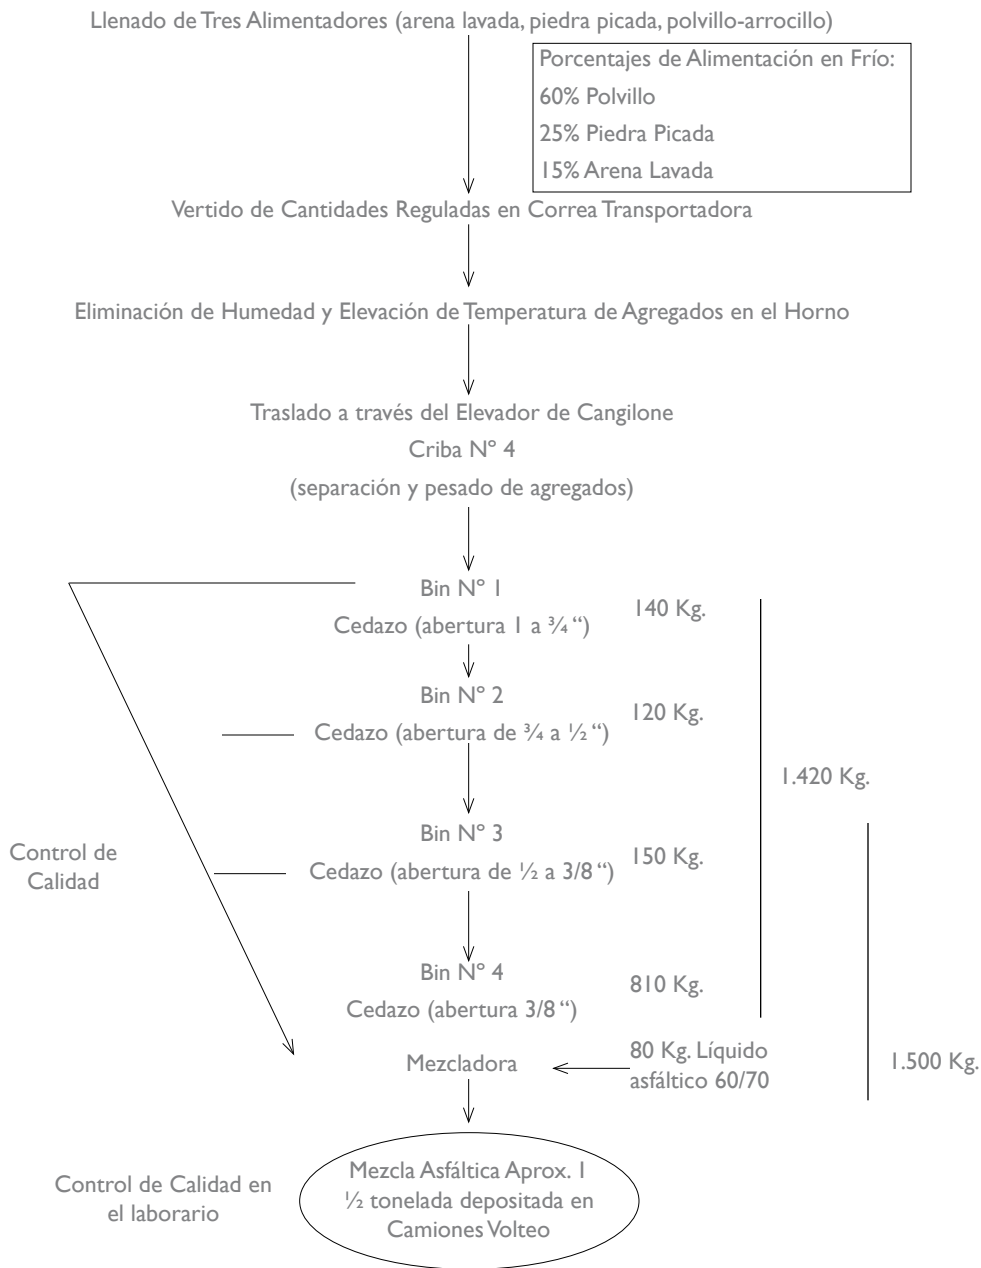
Llenado de Tres Alimentadores (arena lavada, piedra picada, polvillo-arrocillo)

Porcentajes de Alimentación en Frío:
60% Polvillo
25% Piedra Picada
15% Arena Lavada

Vertido de Cantidades Reguladas en Correa Transportadora

Eliminación de Humedad y Elevación de Temperatura de Agregados en el Horno

Traslado a través del Elevador de Cangilone
Criba N° 4
(separación y pesado de agregados)

Bin N° 1
Cedazo (abertura 1 a ¾ ")
140 Kg.

Bin N° 2
Cedazo (abertura de ¾ a ½ ")
120 Kg.

1.420 Kg.

Bin N° 3
Cedazo (abertura de ½ a 3/8 ")
150 Kg.

Control de Calidad

Bin N° 4
Cedazo (abertura 3/8 ")
810 Kg.

Mezcladora
80 Kg. Líquido asfáltico 60/70

1.500 Kg.

Control de Calidad en el laborario

Mezcla Asfáltica Aprox. 1 ½ tonelada depositada en Camiones Volteo